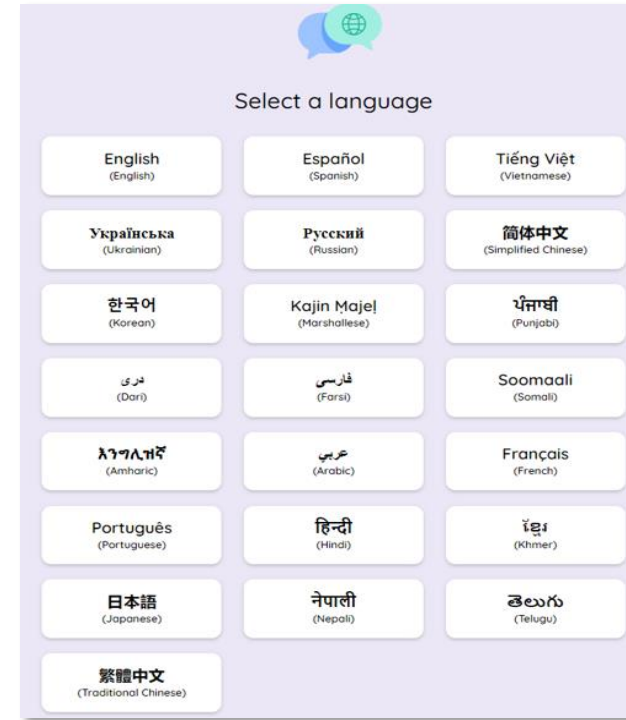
Select a language

English
(English)

Español
(Spanish)

Tiếng Việt
(Vietnamese)

Українська
(Ukrainian)

Русский
(Russian)

简体中文
(Simplified Chinese)

한국어
(Korean)

Kajin Ṃajeḷ
(Marshallese)

ਪੰਜਾਬੀ
(Punjabi)

دری
(Dari)

فارسی
(Farsi)

Soomaali
(Somali)

አማርኛ
(Amharic)

عربي
(Arabic)

Français
(French)

Português
(Portuguese)

हिन्दी
(Hindi)

ខ្មែរ
(Khmer)

日本語
(Japanese)

नेपाली
(Nepali)

తెలుగు
(Telugu)

繁體中文
(Traditional Chinese)